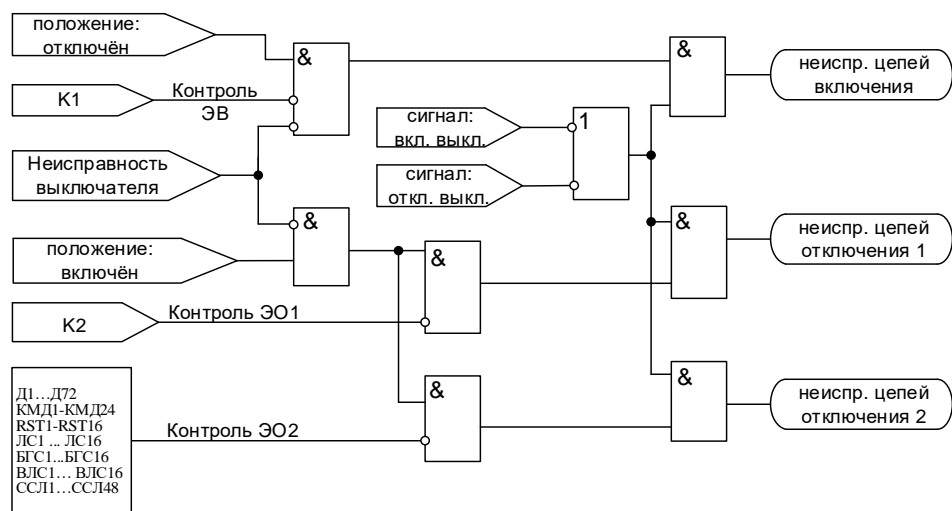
положение: отключён

K1

Контроль ЭВ

&

&

неиспр. цепей включения

сигнал: вкл. выкл.

1

сигнал: откл. выкл.

Неисправность выключателя

&

&

неиспр. цепей отключения 1

положение: включён

&

K2

Контроль ЭО1

Д1…Д72
КМД1-КМД24
RST1-RST16
ЛС1 ... ЛС16
БГС1...БГС16
ВЛС1… ВЛС16
ССЛ1…ССЛ48

&

&

неиспр. цепей отключения 2

Контроль ЭО2